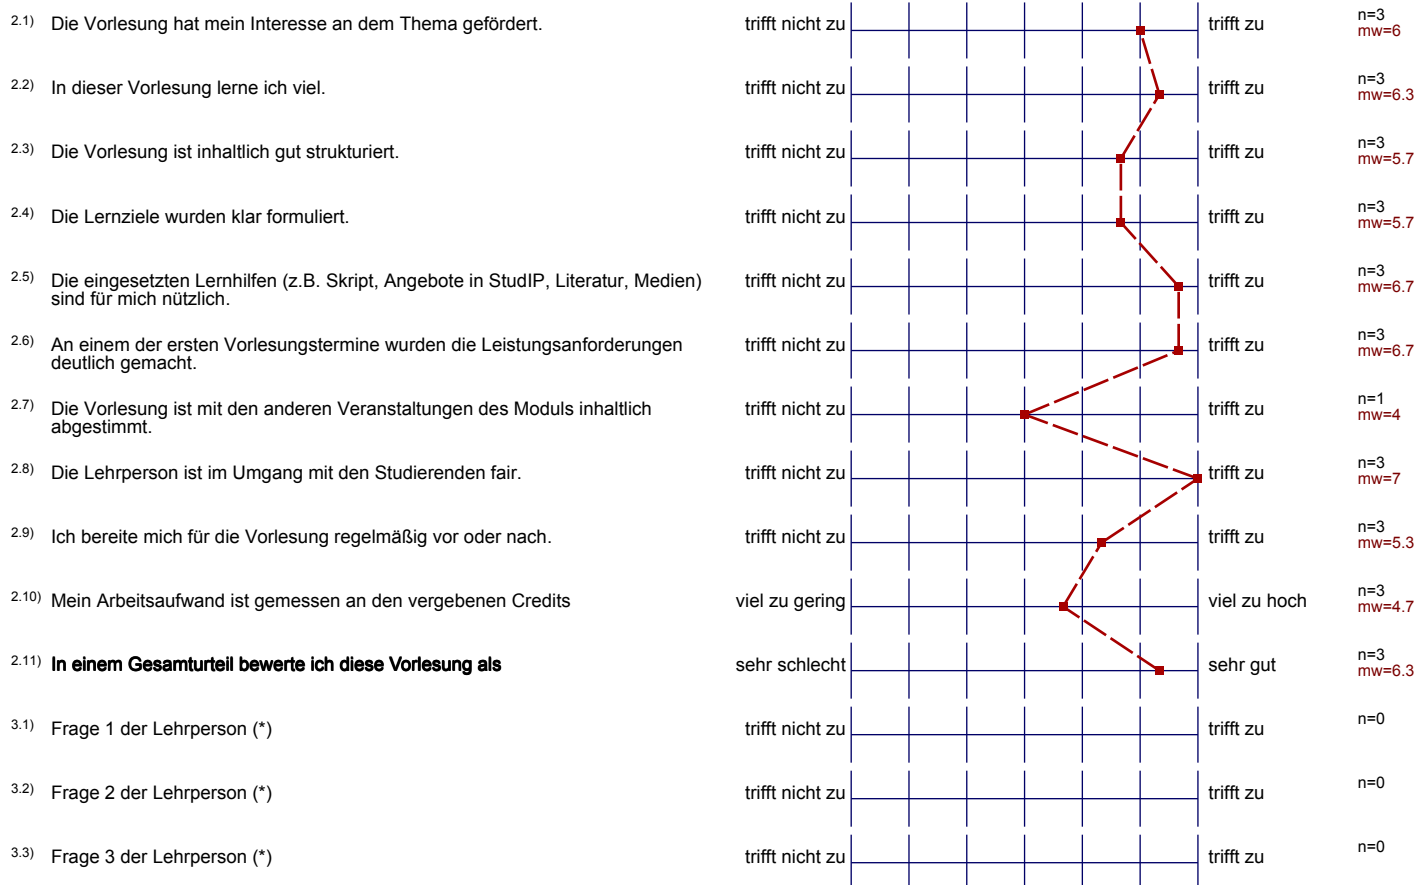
2.1) Die Vorlesung hat mein Interesse an dem Thema gefördert. trifft nicht zu trifft zu n=3 mw=6

2.2) In dieser Vorlesung lerne ich viel. trifft nicht zu trifft zu n=3 mw=6.3

2.3) Die Vorlesung ist inhaltlich gut strukturiert. trifft nicht zu trifft zu n=3 mw=5.7

2.4) Die Lernziele wurden klar formuliert. trifft nicht zu trifft zu n=3 mw=5.7

2.5) Die eingesetzten Lernhilfen (z.B. Skript, Angebote in StudIP, Literatur, Medien) sind für mich nützlich. trifft nicht zu trifft zu n=3 mw=6.7

2.6) An einem der ersten Vorlesungstermine wurden die Leistungsanforderungen deutlich gemacht. trifft nicht zu trifft zu n=3 mw=6.7

2.7) Die Vorlesung ist mit den anderen Veranstaltungen des Moduls inhaltlich abgestimmt. trifft nicht zu trifft zu n=1 mw=4

2.8) Die Lehrperson ist im Umgang mit den Studierenden fair. trifft nicht zu trifft zu n=3 mw=7

2.9) Ich bereite mich für die Vorlesung regelmäßig vor oder nach. trifft nicht zu trifft zu n=3 mw=5.3

2.10) Mein Arbeitsaufwand ist gemessen an den vergebenen Credits viel zu gering viel zu hoch n=3 mw=4.7

2.11) In einem Gesamturteil bewerte ich diese Vorlesung als sehr schlecht sehr gut n=3 mw=6.3

3.1) Frage 1 der Lehrperson (*) trifft nicht zu trifft zu n=0

3.2) Frage 2 der Lehrperson (*) trifft nicht zu trifft zu n=0

3.3) Frage 3 der Lehrperson (*) trifft nicht zu trifft zu n=0